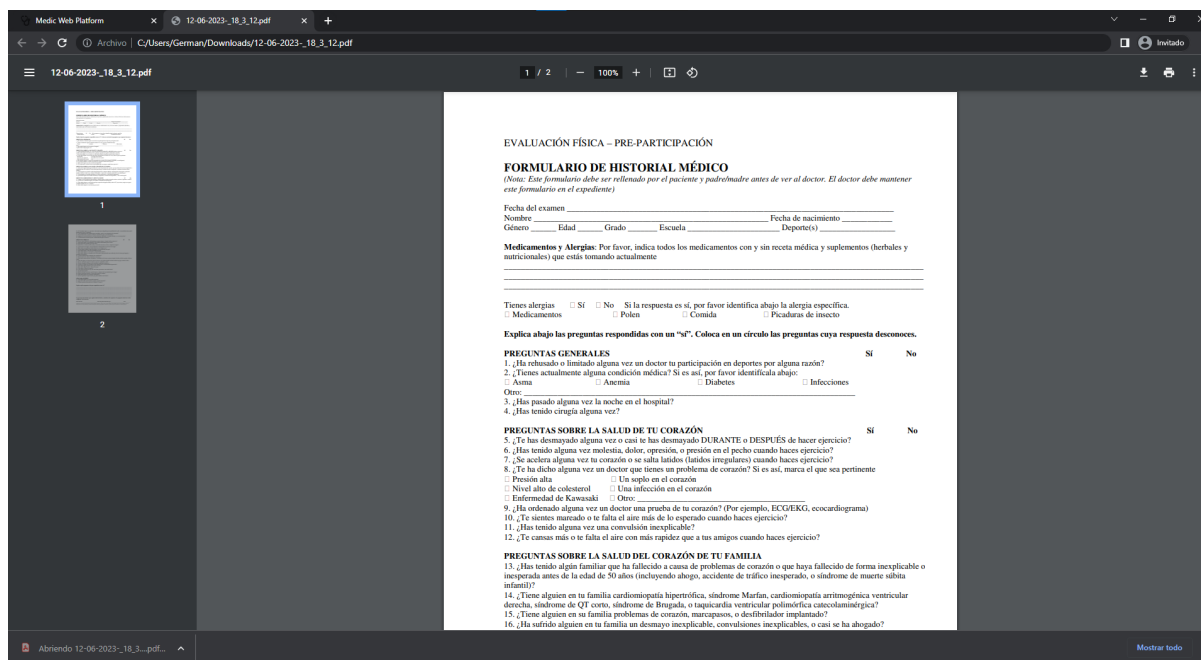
Medic Web Platform × 12-06-2023-_18_3_12.pdf × +

Archivo | C:/Users/German/Downloads/12-06-2023-_18_3_12.pdf

Invitado

12-06-2023-_18_3_12.pdf

1 / 2 | — 100% +

1

2

EVALUACIÓN FÍSICA – PRE-PARTICIPACIÓN

FORMULARIO DE HISTORIAL MÉDICO
(Nota: Este formulario debe ser rellenado por el paciente y padre/madre antes de ver al doctor. El doctor debe mantener este formulario en el expediente)

Fecha del examen ______________________
Nombre ______________________ Fecha de nacimiento ___________
Género ______ Edad ______ Grado ______ Escuela ______________ Deporte(s) ______________

Medicamentos y Alergias: Por favor, indica todos los medicamentos con y sin receta médica y suplementos (herbales y nutricionales) que estás tomando actualmente

Tienes alergias □ Sí □ No Si la respuesta es sí, por favor identifica abajo la alergia específica.
□ Medicamentos □ Polen □ Comida □ Picaduras de insecto

Explica abajo las preguntas respondidas con un "sí". Coloca en un círculo las preguntas cuya respuesta desconoces.

PREGUNTAS GENERALES Sí No
1. ¿Ha rehusado o limitado alguna vez un doctor tu participación en deportes por alguna razón?
2. ¿Tienes actualmente alguna condición médica? Si es así, por favor identifícala abajo:
□ Asma □ Anemia □ Diabetes □ Infecciones
Otro: ______________________
3. ¿Has pasado alguna vez la noche en el hospital?
4. ¿Has tenido cirugía alguna vez?

PREGUNTAS SOBRE LA SALUD DE TU CORAZÓN Sí No
5. ¿Te has desmayado alguna vez o casi te has desmayado DURANTE o DESPUÉS de hacer ejercicio?
6. ¿Has tenido alguna vez molestia, dolor, opresión, o presión en el pecho cuando haces ejercicio?
7. ¿Se acelera alguna vez tu corazón o se salta latidos (latidos irregulares) cuando haces ejercicio?
8. ¿Te ha dicho alguna vez un doctor que tienes un problema de corazón? Si es así, marca el que sea pertinente
□ Presión alta □ Un soplo en el corazón
□ Nivel alto de colesterol □ Una infección en el corazón
□ Enfermedad de Kawasaki □ Otro: ______________________
9. ¿Ha ordenado alguna vez un doctor una prueba de tu corazón? (Por ejemplo, ECG/EKG, ecocardiograma)
10. ¿Te sientes mareado o te falta el aire más de lo esperado cuando haces ejercicio?
11. ¿Has tenido alguna vez una convulsión inexplicable?
12. ¿Te cansas más o te falta el aire con más rapidez que a tus amigos cuando haces ejercicio?

PREGUNTAS SOBRE LA SALUD DEL CORAZÓN DE TU FAMILIA
13. ¿Has tenido algún familiar que ha fallecido a causa de problemas de corazón o que haya fallecido de forma inexplicable o inesperada antes de la edad de 50 años (incluyendo ahogo, accidente de tráfico inesperado, o síndrome de muerte súbita infantil)?
14. ¿Tiene alguien en tu familia cardiomiopatía hipertrófica, síndrome Marfan, cardiomiopatía arritmogénica ventricular derecha, síndrome de QT corto, síndrome de Brugada, o taquicardia ventricular polimórfica catecolaminérgica?
15. ¿Tiene alguien en su familia problemas de corazón, marcapasos, o desfibrilador implantado?
16. ¿Ha sufrido alguien en tu familia un desmayo inexplicable, convulsiones inexplicables, o casi se ha ahogado?

Abriendo 12-06-2023-_18_3....pdf...

Mostrar todo